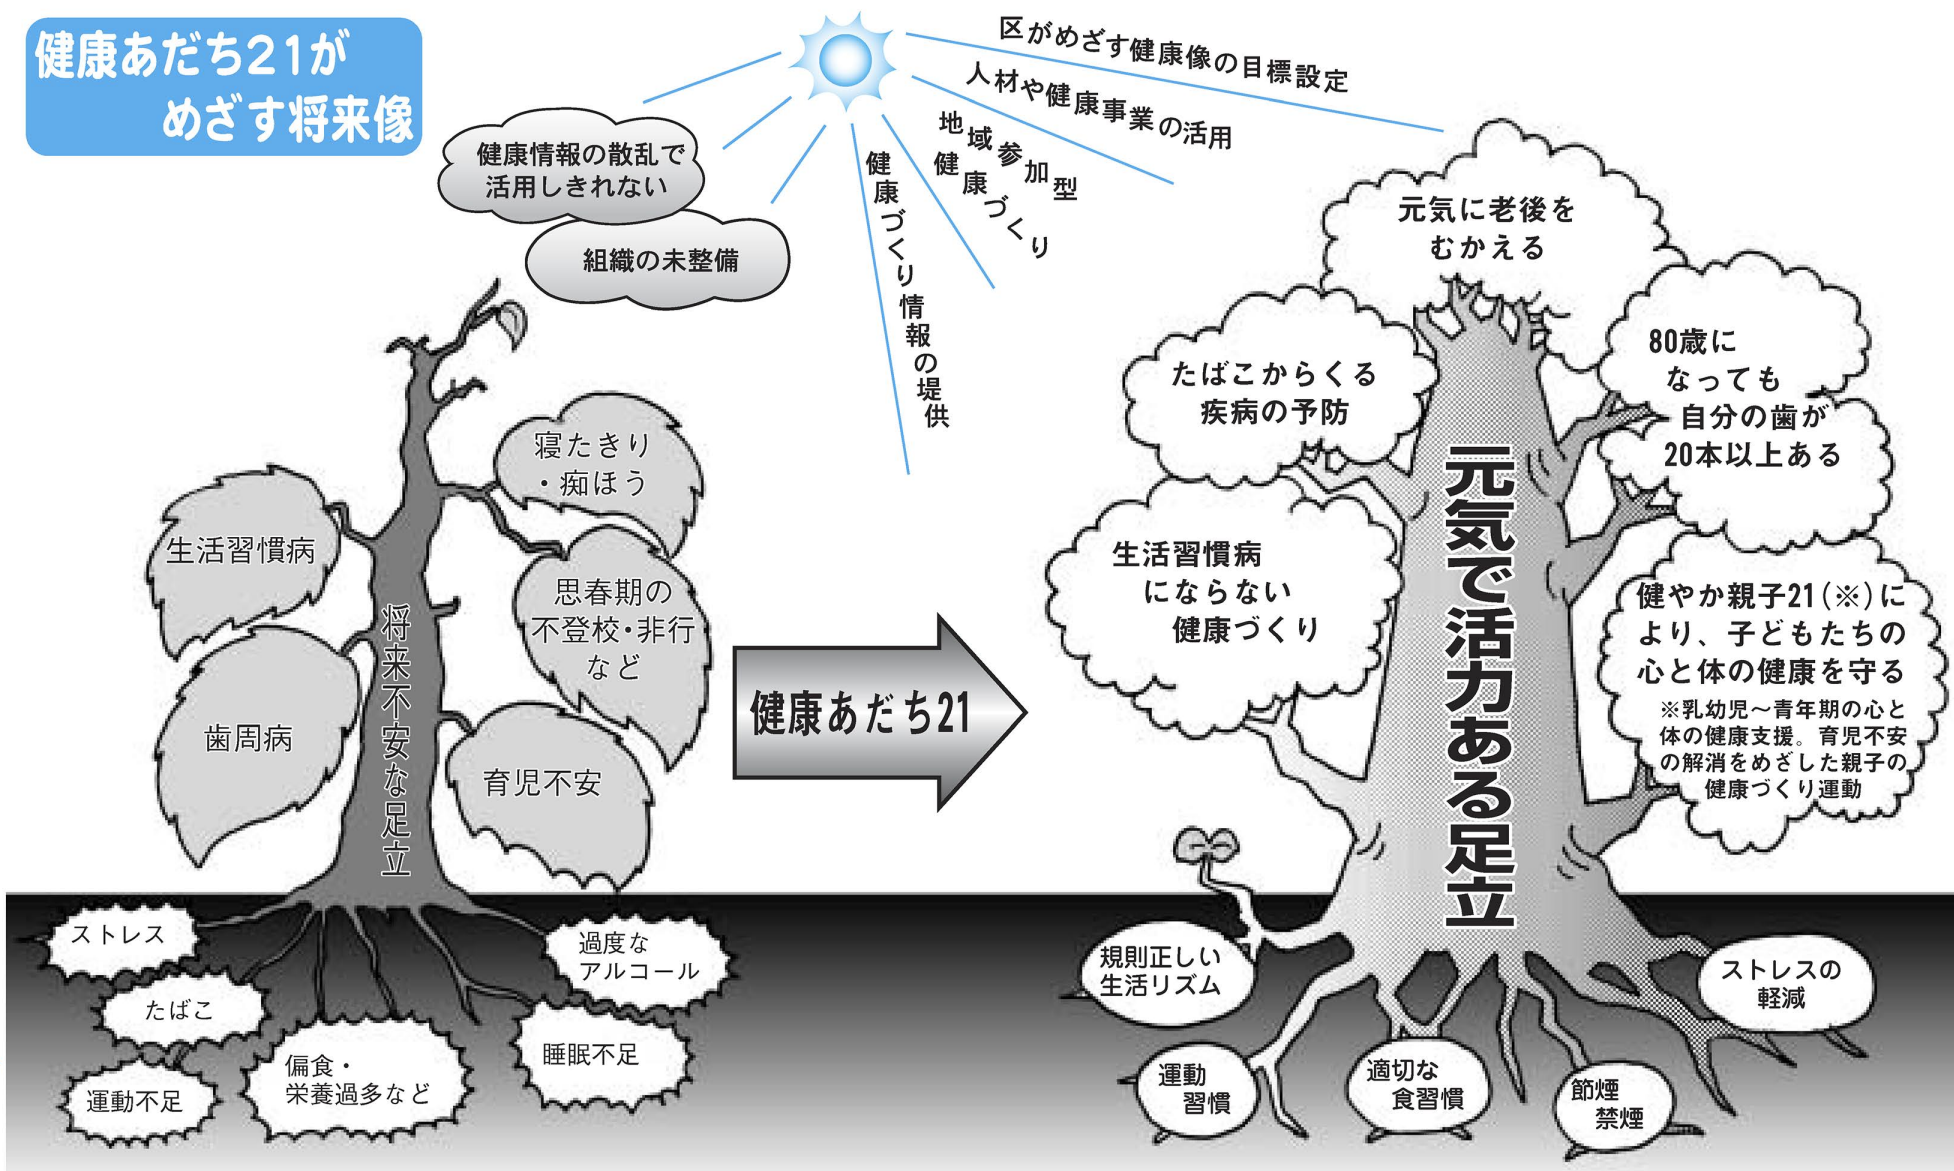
健康あだち21が
めざす将来像

区がめざす健康像の目標設定
人材や健康事業の活用
地域参加型
健康づくり
健康づくり情報の提供

健康情報の散乱で
活用しきれない

組織の未整備

寝たきり
・痴ほう

生活習慣病

思春期の
不登校・非行
など

歯周病

将来不安な足立

育児不安

ストレス
過度な
アルコール
たばこ
睡眠不足
偏食・
栄養過多など
運動不足

健康あだち21

元気に老後を
むかえる

たばこからくる
疾病の予防

80歳に
なっても
自分の歯が
20本以上ある

元気で活力ある足立

生活習慣病
にならない
健康づくり

健やか親子21（※）に
より、子どもたちの
心と体の健康を守る
※乳幼児〜青年期の心と
体の健康支援。育児不安
の解消をめざした親子の
健康づくり運動

規則正しい
生活リズム

ストレスの
軽減

運動
習慣

適切な
食習慣

節煙
禁煙